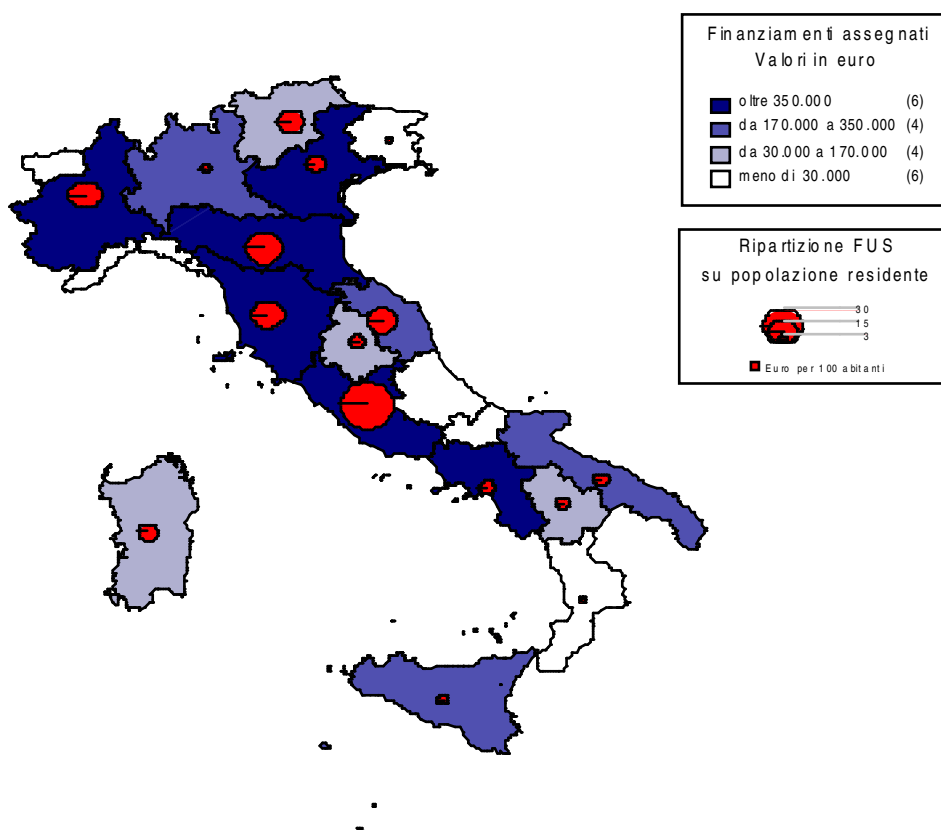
Finanziamenti assegnati
Valori in euro

oltre 350.000 (6)
da 170.000 a 350.000 (4)
da 30.000 a 170.000 (4)
meno di 30.000 (6)

Ripartizione FUS
su popolazione residente

30
15
3

Euro per 100 abitanti